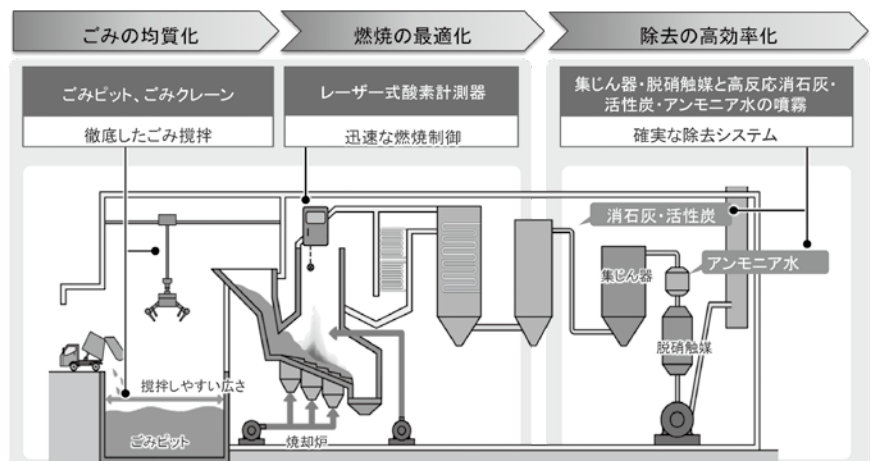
ごみの均質化

燃焼の最適化

除去の高効率化

ごみピット、ごみクレーン

徹底したごみ撹拌

レーザー式酸素計測器

迅速な燃焼制御

集じん器・脱硝触媒と高反応消石灰・活性炭・アンモニア水の噴霧

確実な除去システム

消石灰・活性炭

アンモニア水

集じん器

脱硝触媒

撹拌しやすい広さ

ごみピット

焼却炉